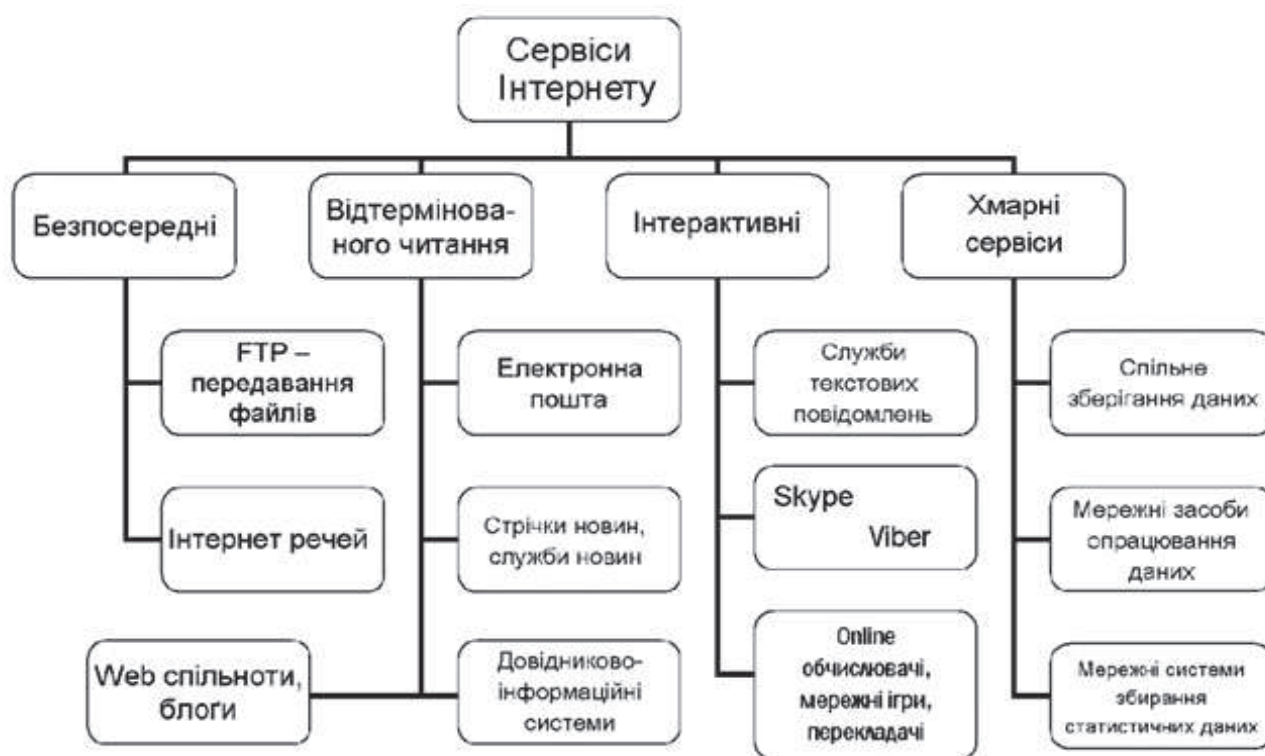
Сервіси Інтернету

Безпосередні

Відтермінованого читання

Інтерактивні

Хмарні сервіси

FTP – передавання файлів

Інтернет речей

Електронна пошта

Стрічки новин, служби новин

Web спільноти, блоги

Довідниково-інформаційні системи

Служби текстових повідомлень

Skype Viber

Online обчислювачі, мережні ігри, перекладачі

Спільне зберігання даних

Мережні засоби опрацювання даних

Мережні системи збирання статистичних даних